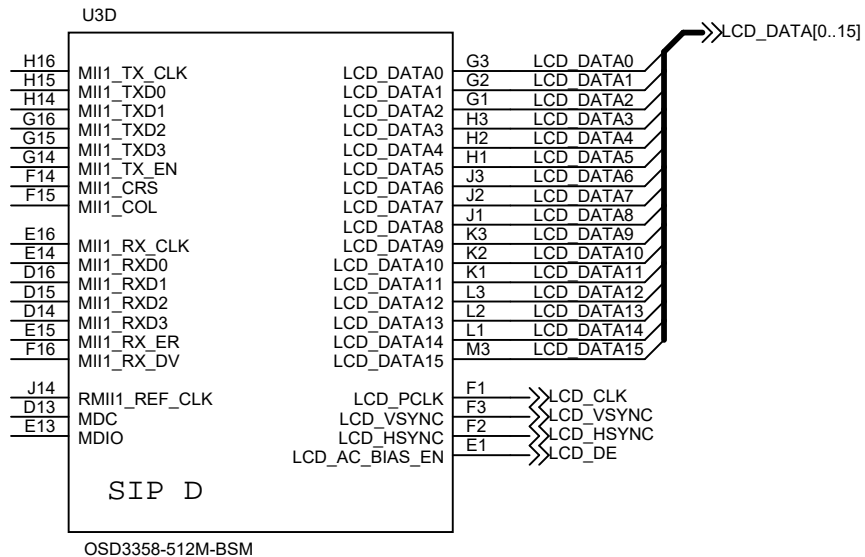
U3D

LCD_DATA[0..15]

H16 MII1_TX_CLK
H15 MII1_TXD0
H14 MII1_TXD1
G16 MII1_TXD2
G15 MII1_TXD3
G14 MII1_TX_EN
F14 MII1_CRS
F15 MII1_COL

E16 MII1_RX_CLK
E14 MII1_RXD0
D16 MII1_RXD1
D15 MII1_RXD2
D14 MII1_RXD3
E15 MII1_RX_ER
F16 MII1_RX_DV

J14 RMII1_REF_CLK
D13 MDC
E13 MDIO

LCD_DATA0 G3 LCD_DATA0
LCD_DATA1 G2 LCD_DATA1
LCD_DATA2 G1 LCD_DATA2
LCD_DATA3 H3 LCD_DATA3
LCD_DATA4 H2 LCD_DATA4
LCD_DATA5 H1 LCD_DATA5
LCD_DATA6 J3 LCD_DATA6
LCD_DATA7 J2 LCD_DATA7
LCD_DATA8 J1 LCD_DATA8
LCD_DATA9 K3 LCD_DATA9
LCD_DATA10 K2 LCD_DATA10
LCD_DATA11 K1 LCD_DATA11
LCD_DATA12 L3 LCD_DATA12
LCD_DATA13 L2 LCD_DATA13
LCD_DATA14 L1 LCD_DATA14
LCD_DATA15 M3 LCD_DATA15

LCD_PCLK F1 LCD_CLK
LCD_VSYNC F3 LCD_VSYNC
LCD_HSYNC F2 LCD_HSYNC
LCD_AC_BIAS_EN E1 LCD_DE

SIP D

OSD3358-512M-BSM